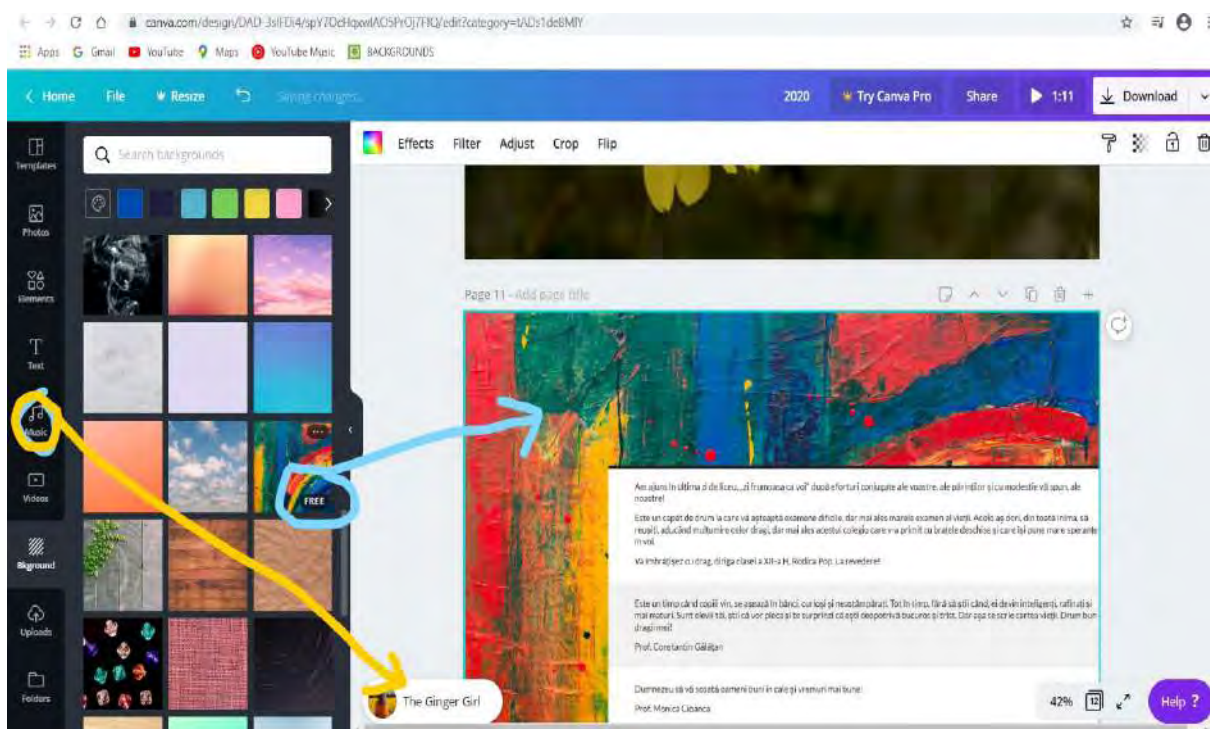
canva.com/design/DAD-3sIFDi4/spY7OeHqxwIAO5PrOj7FIQ/edit?category=tADs1deBMIY

Apps Gmail YouTube Maps YouTube Music BACKGROUNDS

Home File Resize Saving changes... 2020 Try Canva Pro Share 1:11 Download

Templates Photos Elements Text Music Videos Bkground Uploads Folders

Search backgrounds

FREE

Effects Filter Adjust Crop Flip

Page 11 - Add page title

Am ajuns în ultima zi de liceu...zi frumoasă ca voi" după eforturi conjugate ale voastre, ale părinților și cu modestie vă spun, ale noastre!

Este un capăt de drum la care vă așteaptă examene dificile, dar mai ales marele examen al vieții. Acolo aș dori, din toată inima, să reușiți, aducând mulțumire celor dragi, dar mai ales acestui colegiu care v-a primit cu brațele deschise și care își pune mare speranțe în voi.

Vă îmbrățișez cu drag, diriga clasei a XII-a H, Rodica Pop. La revedere!

Este un timp când copiii vin, se așează în bănci, cu ioși și neastâmpărați. Tot în timp, fără să știi când, ei devin inteligenți, rafinați și mai maturi. Sunt elevii tăi, știi că vor pleca și te surprinzi că ești deopotrivă bucuros și trist. Dar așa se scrie cartea vieții. Drum bun dragii mei!

Prof. Constantin Gălățan

Dumnezeu să vă scoată oameni buni în cale și vremuri mai bune!

Prof. Monica Cibianca

The Ginger Girl

42% 12 Help ?